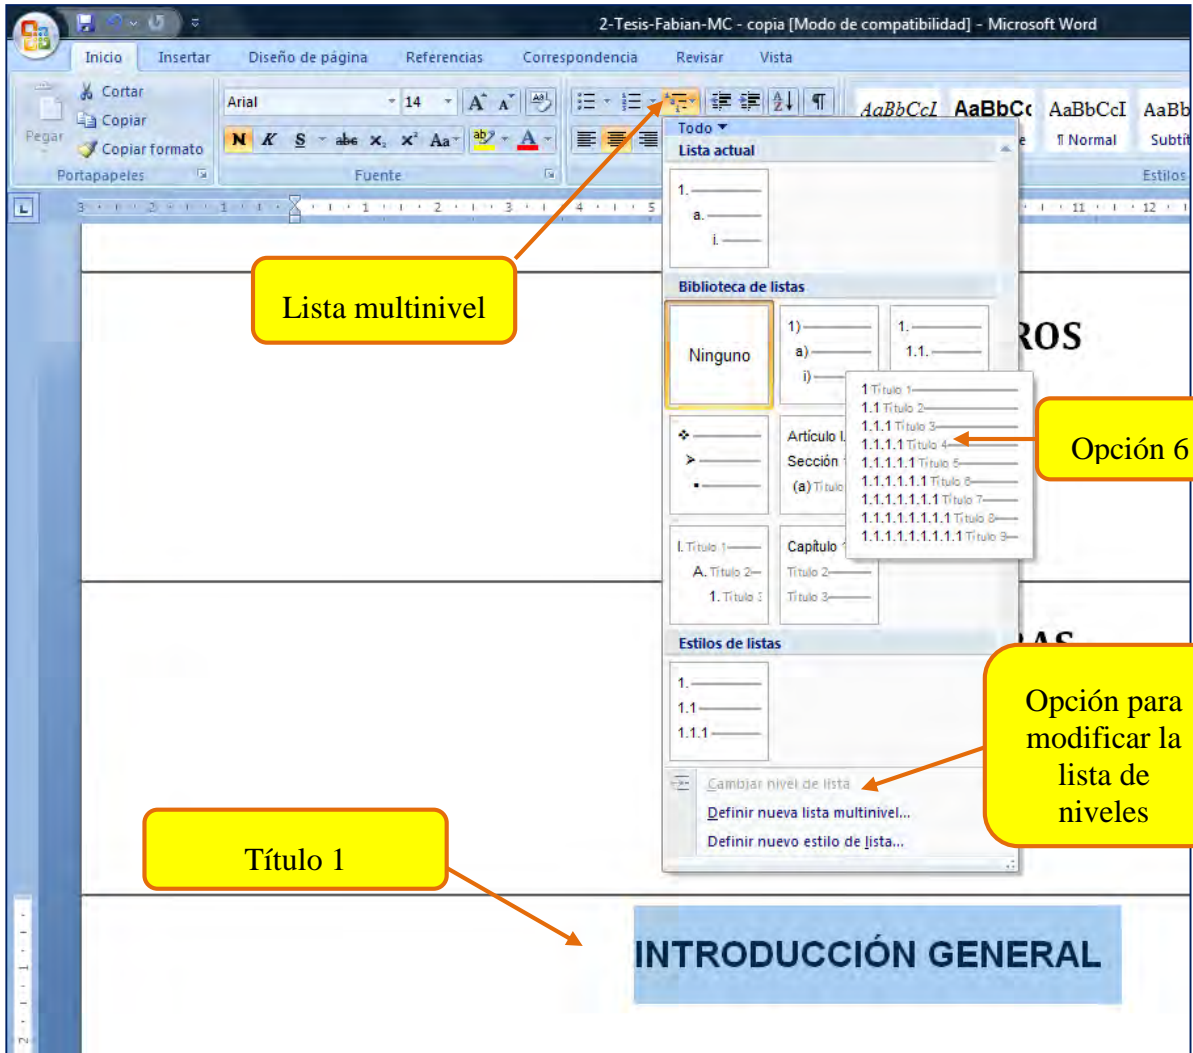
2-Tesis-Fabian-MC - copia [Modo de compatibilidad] - Microsoft Word

Inicio Insertar Diseño de página Referencias Correspondencia Revisar Vista

Pegar Cortar Copiar Copiar formato
Portapapeles

Arial 14
N K S abe $x_2$ $x^2$ Aa
Fuente

AaBbCcI AaBbCc AaBbCcI AaBb
¶ Normal Subtít
Estilos

Todo
Lista actual
1.
a.
i.

Biblioteca de listas
Ninguno
1)
a)
i)
1.
1.1.

Artículo I.
Sección
(a) Título

I. Título 1
A. Título 2
1. Título 3

Capítulo 1
Título 2
Título 3

1 Título 1
1.1 Título 2
1.1.1 Título 3
1.1.1.1 Título 4
1.1.1.1.1 Título 5
1.1.1.1.1.1 Título 6
1.1.1.1.1.1.1 Título 7
1.1.1.1.1.1.1.1 Título 8
1.1.1.1.1.1.1.1.1 Título 9

Estilos de listas
1.
1.1
1.1.1

Cambiar nivel de lista
Definir nueva lista multinivel...
Definir nuevo estilo de lista...

Lista multinivel

Opción 6

ROS

AS

Opción para modificar la lista de niveles

Título 1

INTRODUCCIÓN GENERAL